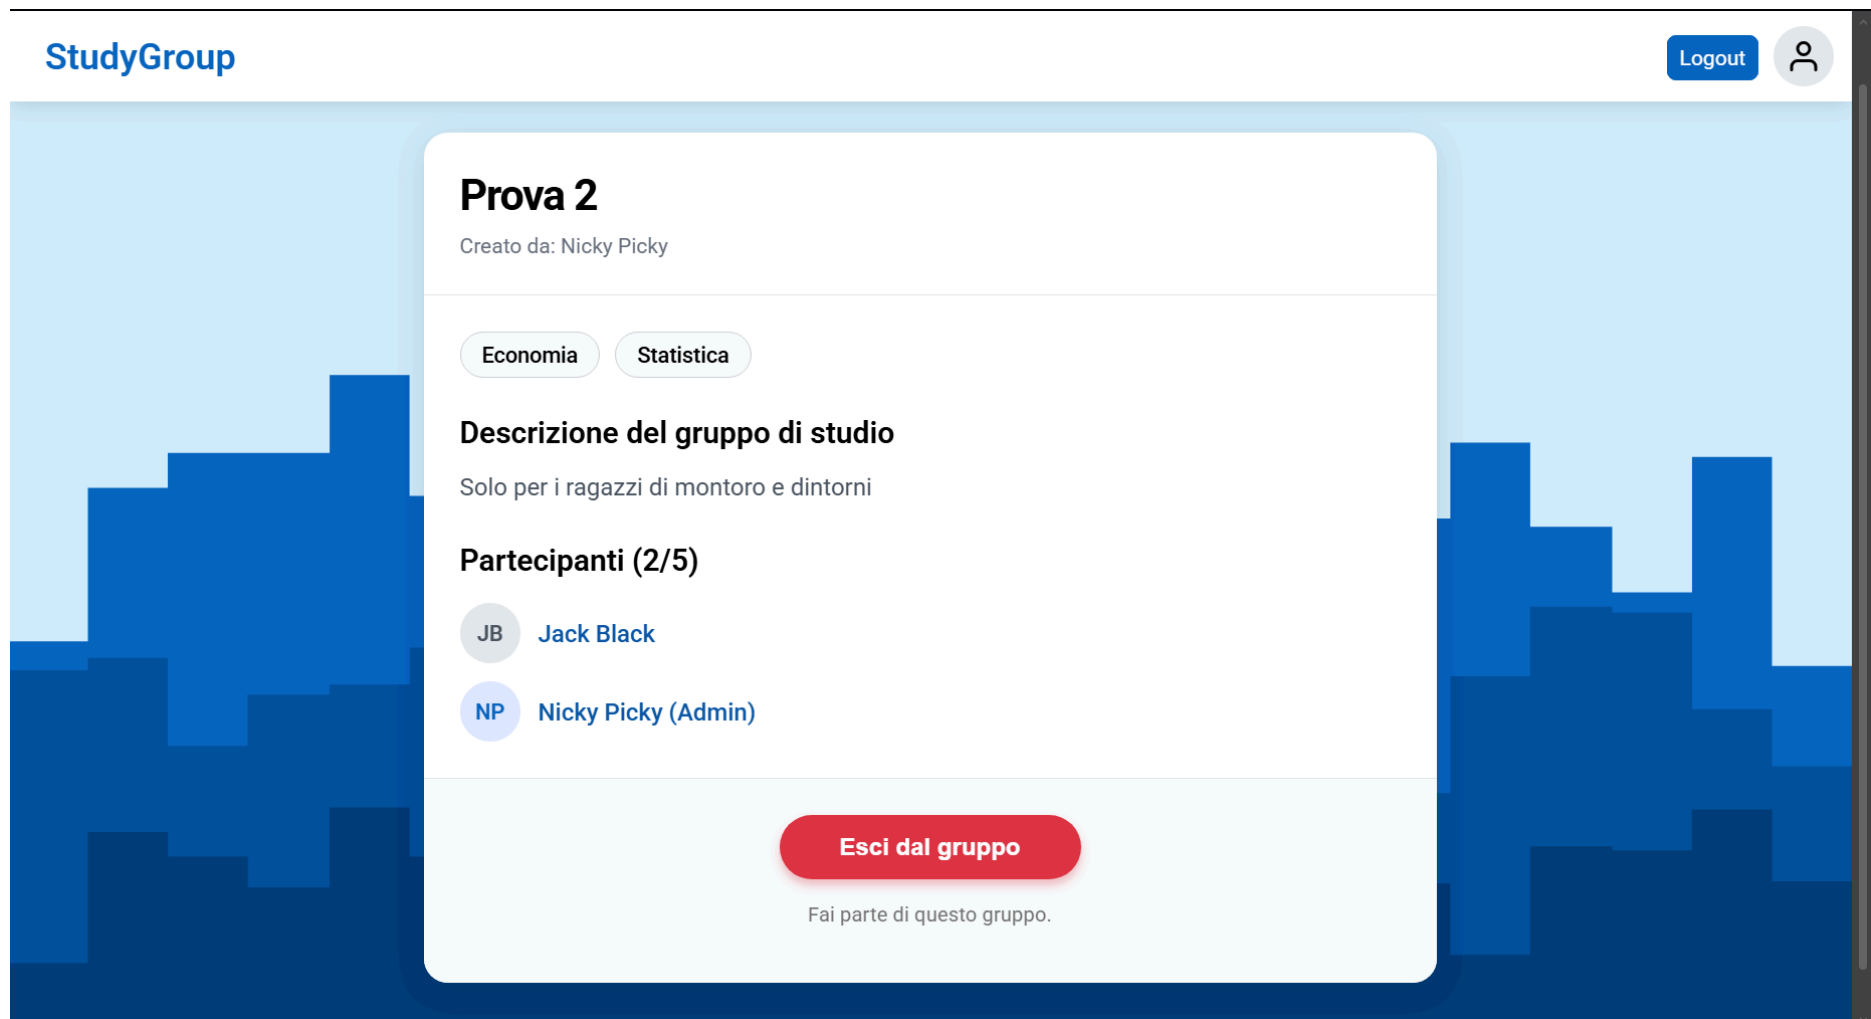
StudyGroup

Logout

Prova 2

Creato da: Nicky Picky

Economia

Statistica

Descrizione del gruppo di studio

Solo per i ragazzi di montoro e dintorni

Partecipanti (2/5)

JB Jack Black

NP Nicky Picky (Admin)

Esci dal gruppo

Fai parte di questo gruppo.